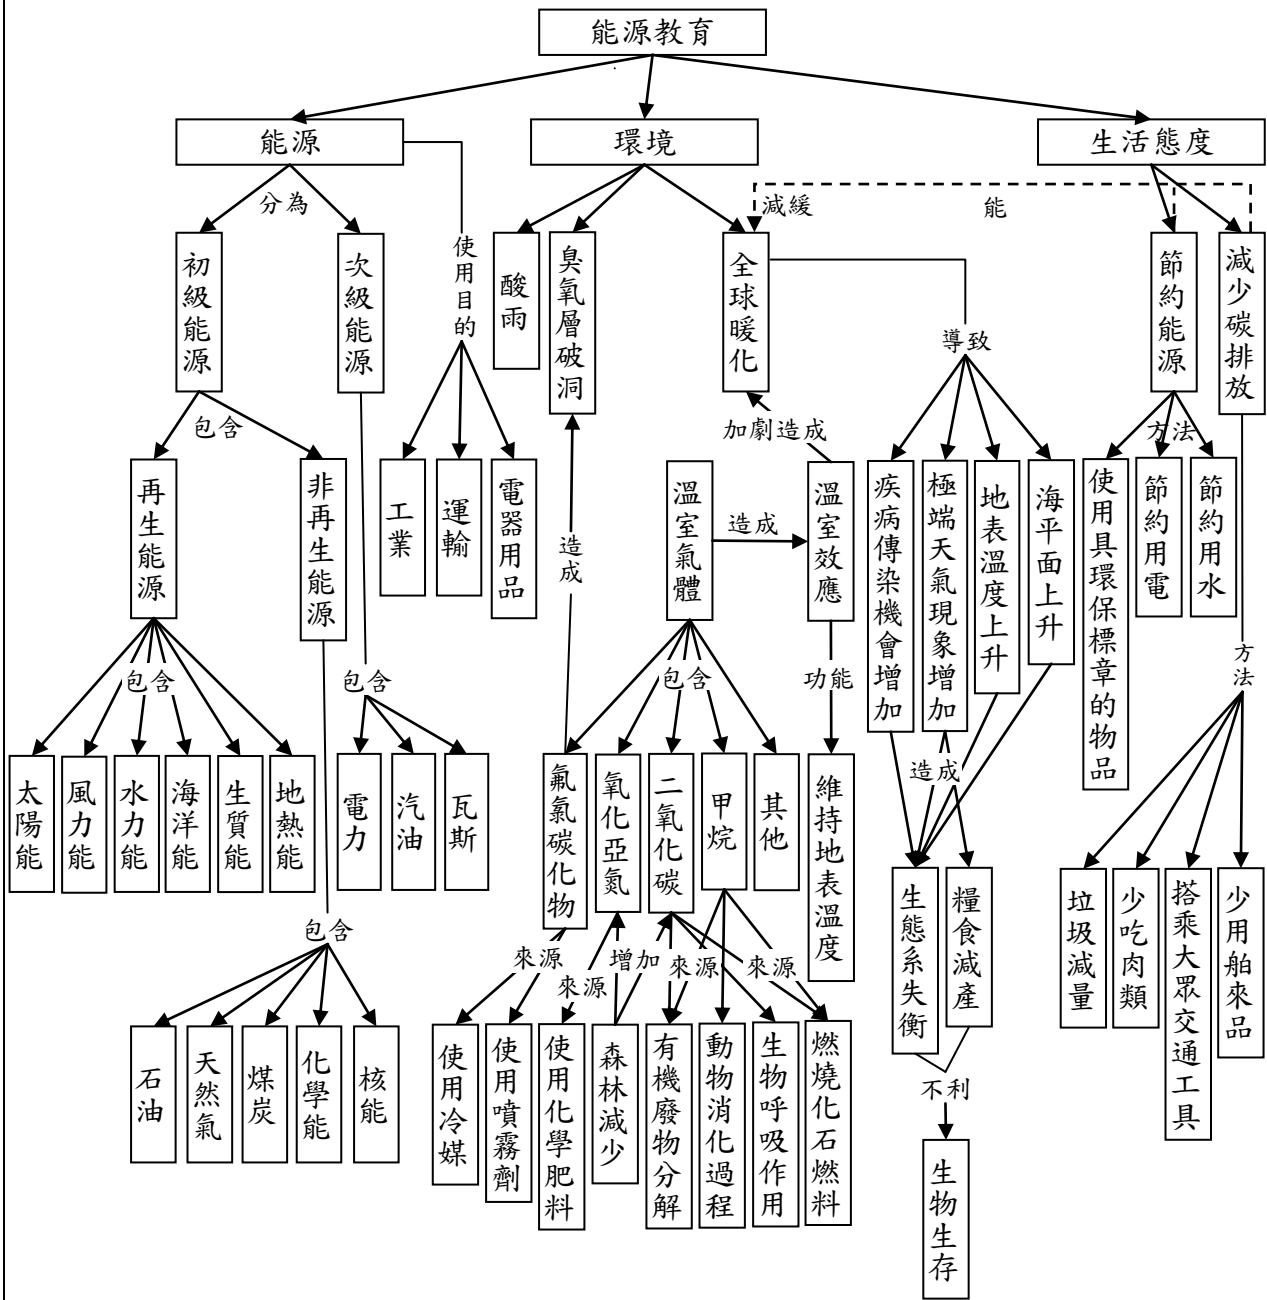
能源教育

能源
環境
生活態度

分為
初級能源
次級能源
使用目的
酸雨
臭氧層破洞
全球暖化
減緩
能
節約能源
減少碳排放

包含
再生能源
非再生能源
工業
運輸
電器用品
造成
加劇造成
溫室氣體
造成
溫室效應
導致
疾病傳染機會增加
極端天氣現象增加
地表溫度上升
海平面上升
方法
使用具環保標章的物品
節約用電
節約用水

包含
太陽能
風力能
水力能
海洋能
生質能
地熱能
包含
電力
汽油
瓦斯
包含
氟氯碳化物
氧化亞氮
二氧化碳
甲烷
其他
功能
維持地表溫度
造成
生態系失衡
糧食減產
方法
垃圾減量
少吃肉類
搭乘大眾交通工具
少用舶來品

包含
石油
天然氣
煤炭
化學能
核能
來源
來源
增加
來源
來源
使用冷媒
使用噴霧劑
使用化學肥料
森林減少
有機廢物分解
動物消化過程
生物呼吸作用
燃燒化石燃料
不利
生物生存